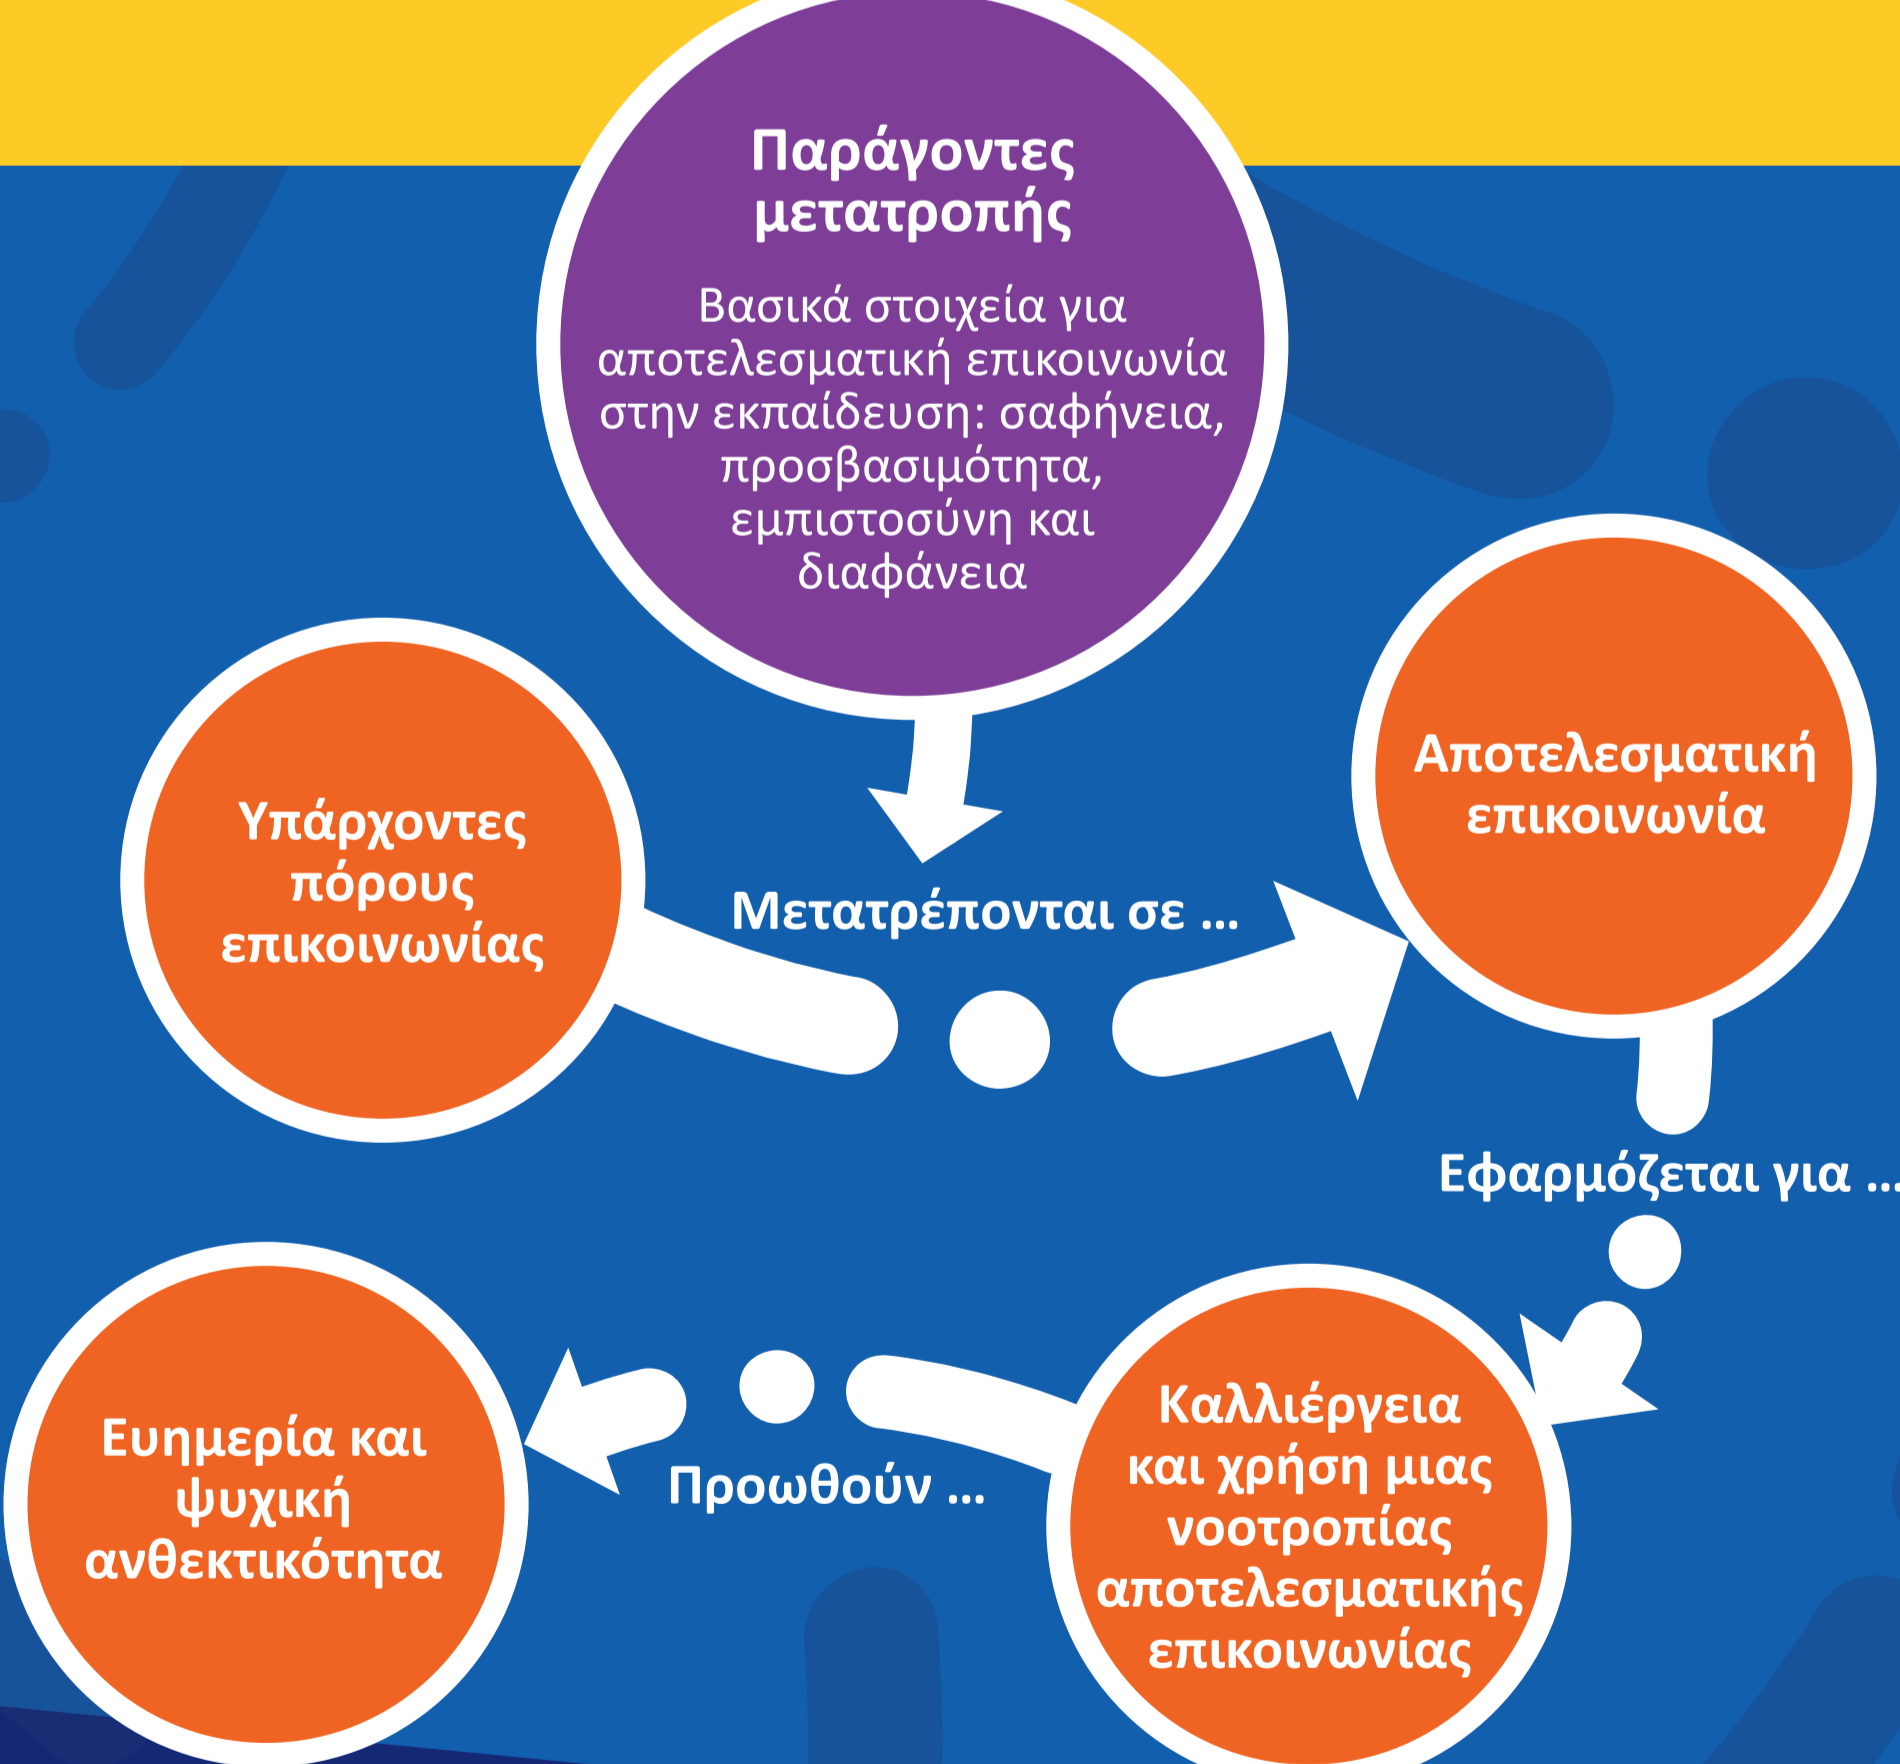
Παράγοντες μετατροπής

Βασικά στοιχεία για αποτελεσματική επικοινωνία στην εκπαίδευση: σαφήνεια, προσβασιμότητα, εμπιστοσύνη και διαφάνεια

Υπάρχοντες πόρους επικοινωνίας

Μετατρέπονται σε ...

Αποτελεσματική επικοινωνία

Εφαρμόζεται για ...

Καλλιέργεια και χρήση μιας νοοτροπίας αποτελεσματικής επικοινωνίας

Προωθούν ...

Ευημερία και ψυχική ανθεκτικότητα